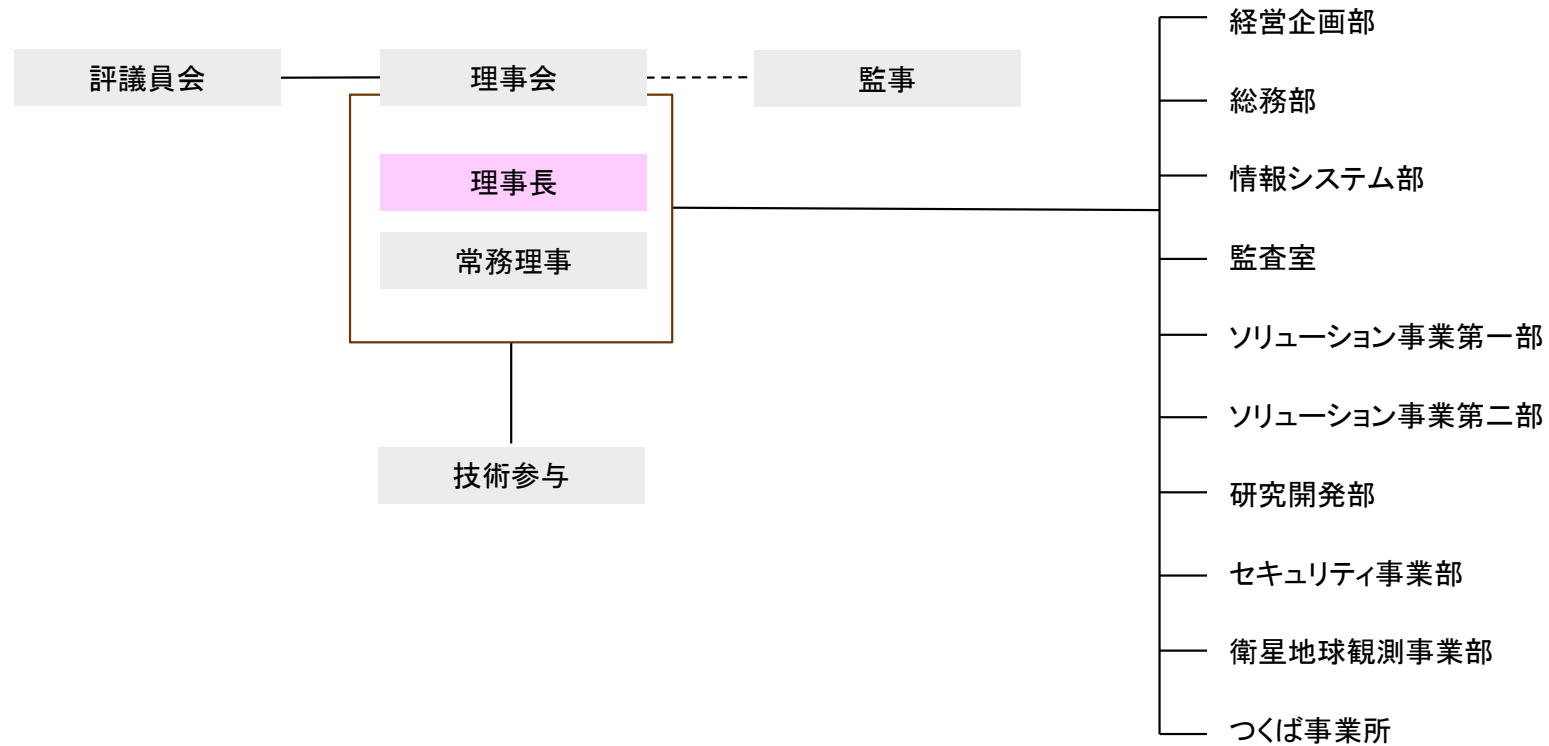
評議員会

理事会

監事

理事長

常務理事

技術参与

経営企画部

総務部

情報システム部

監査室

ソリューション事業第一部

ソリューション事業第二部

研究開発部

セキュリティ事業部

衛星地球観測事業部

つくば事業所